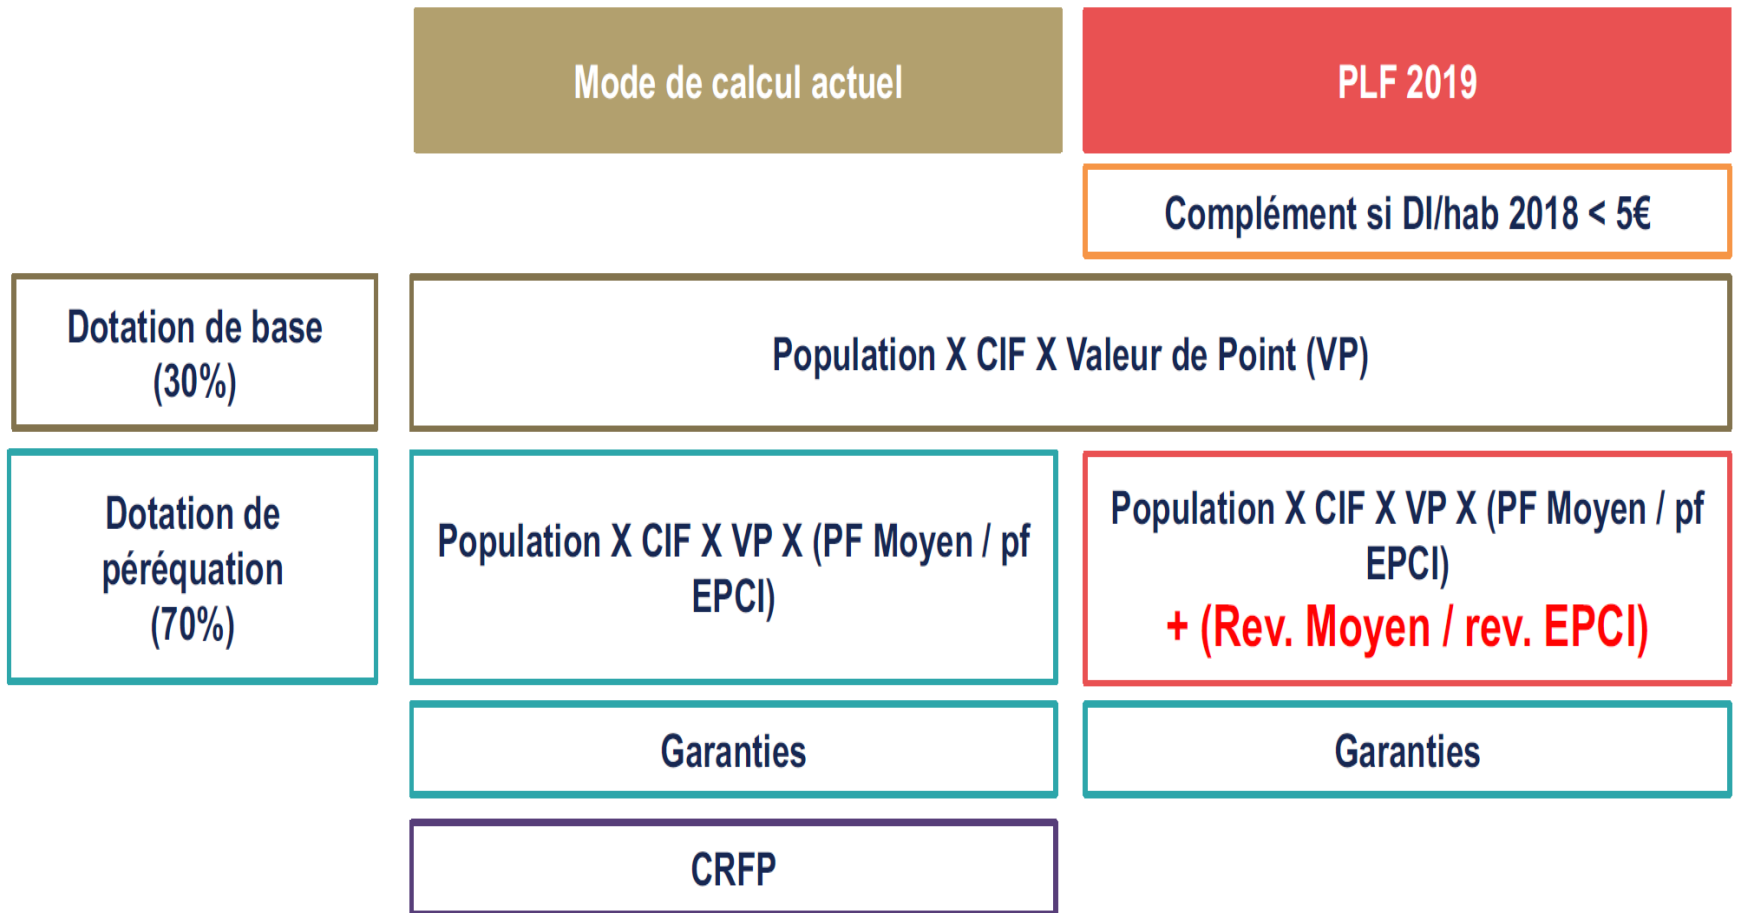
Mode de calcul actuel

PLF 2019

Complément si DI/hab 2018 < 5€

Dotation de base (30%)

Population X CIF X Valeur de Point (VP)

Dotation de péréquation (70%)

Population X CIF X VP X (PF Moyen / pf EPCI)

Population X CIF X VP X (PF Moyen / pf EPCI)
+ (Rev. Moyen / rev. EPCI)

Garanties

Garanties

CRFP